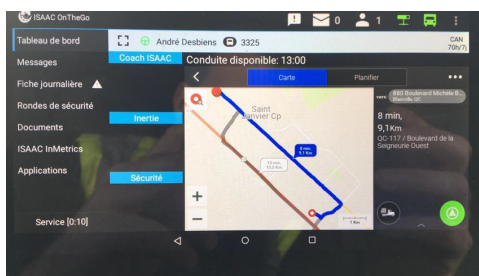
ISAAC OnTheGo

0 1

Tableau de bord

André Desbiens 3325

CAN 70h/7j

Messages

Coach ISAAC

Conduite disponible: 13:00

Fiche journalière

Carte

Planifier

Rondes de sécurité

Inertie

Saint Janvier Cp

vers 860 Boulevard Michèle B... Blainville QC

Documents

8 min, 9,1Km

8 min. 9,1 Km

13 min. 10,2 Km

QC-117 / Boulevard de la Seigneurie Ouest

ISAAC InMetrics

Applications

Sécurité

+

−

1 Km

Service [0:10]